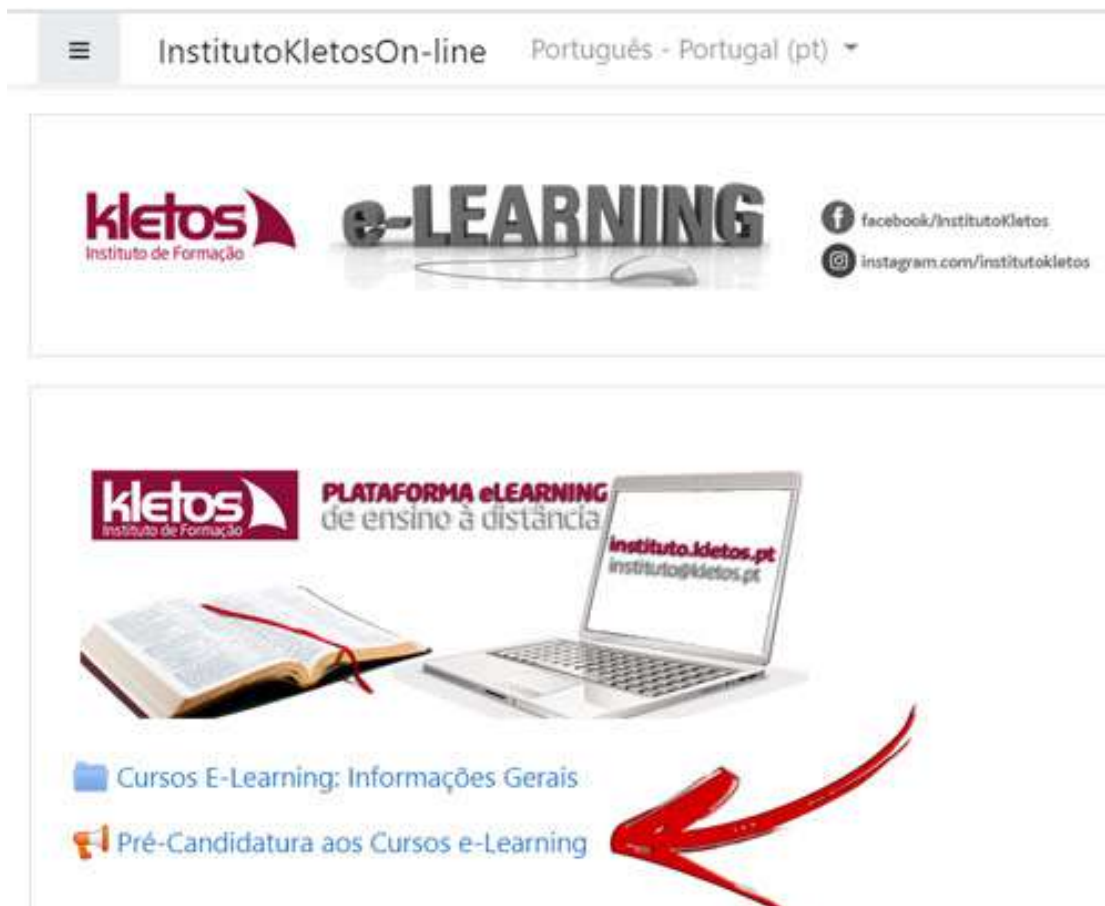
InstitutoKletosOn-line Português - Portugal (pt)

kletos
Instituto de Formação

e-LEARNING

facebook/InstitutoKletos
instagram.com/institutokletos

kletos
Instituto de Formação

PLATAFORMA eLEARNING
de ensino à distância

instituto.kletos.pt
instituto@kletos.pt

Cursos E-Learning: Informações Gerais

Pré-Candidatura aos Cursos e-Learning